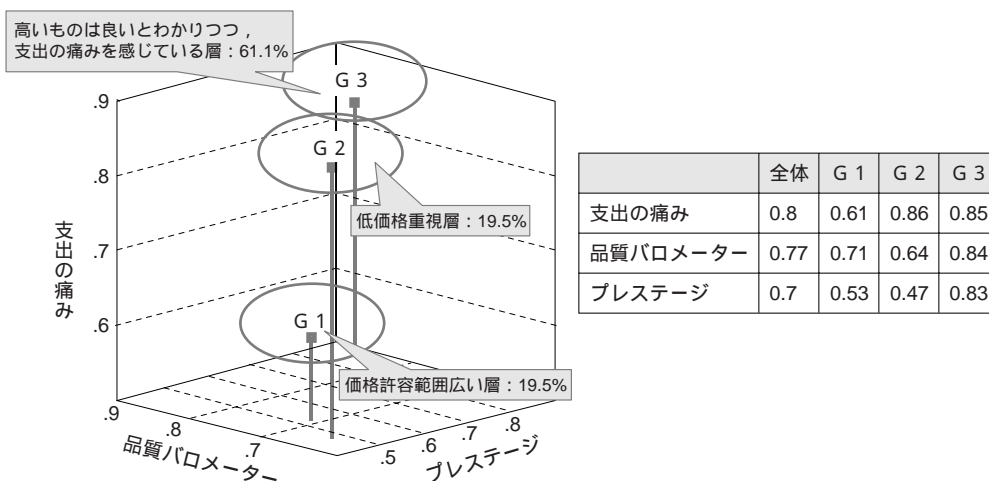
高いものは良いとわかりつつ，支出の痛みを感じている層：61.1%

G 3

G 2

G 1

低価格重視層：19.5%

価格許容範囲広い層：19.5%

.9
.8
.7
.6

支出の痛み

.9
.8
.7

品質バロメーター

.5
.6
.7
.8

プレステージ

|  | 全体 | G 1 | G 2 | G 3 |
|---|---|---|---|---|
| 支出の痛み | 0.8 | 0.61 | 0.86 | 0.85 |
| 品質バロメーター | 0.77 | 0.71 | 0.64 | 0.84 |
| プレステージ | 0.7 | 0.53 | 0.47 | 0.83 |